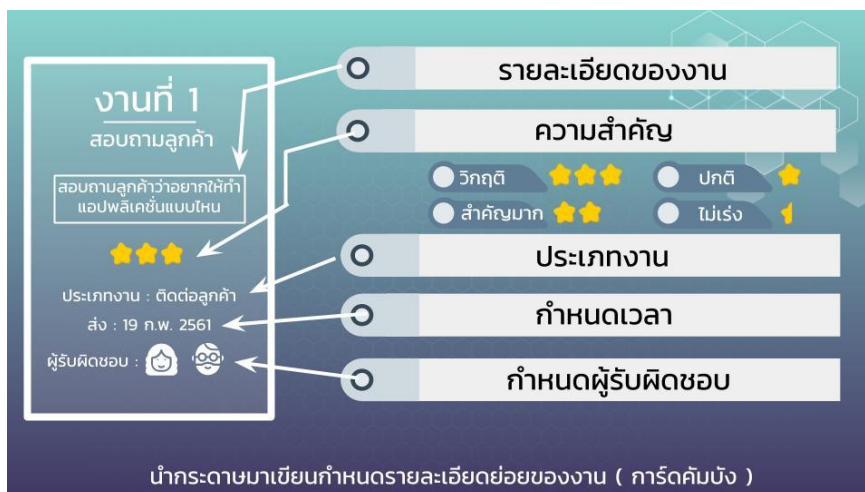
งานที่ 1

สอบถามลูกค้า

สอบถามลูกค้าว่าอยากให้ทำแอปพลิเคชั่นแบบไหน

ประเภทงาน : ติดต่อลูกค้า

ส่ง : 19 ก.พ. 2561

ผู้รับผิดชอบ :

รายละเอียดของงาน

ความสำคัญ

วิกฤติ

ปกติ

สำคัญมาก

ไม่เร่ง

ประเภทงาน

กำหนดเวลา

กำหนดผู้รับผิดชอบ

นำกระดาษมาเขียนกำหนดรายละเอียดย่อยของงาน ( การ์ดคัมบัง )